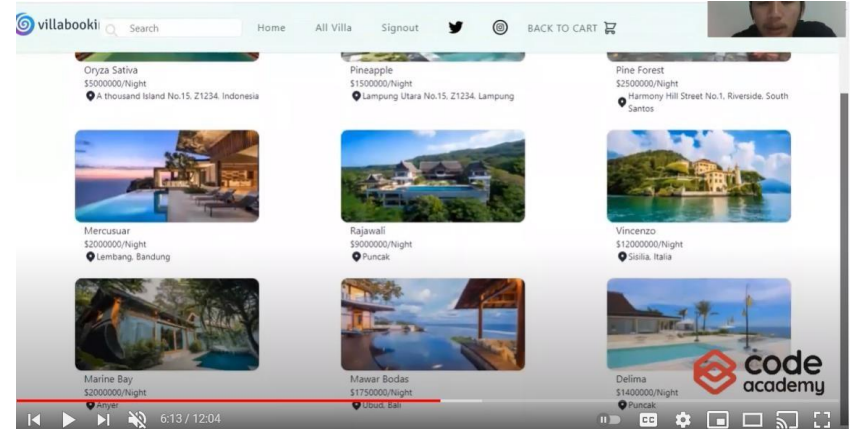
villabooki Search Home All Villa Signout BACK TO CART

Oryza Sativa
$5000000/Night
A thousand Island No.15, Z1234, Indonesia

Pineapple
$1500000/Night
Lampung Utara No.15, Z1234, Lampung

Pine Forest
$2500000/Night
Harmony Hill Street No.1, Riverside, South Santos

Mercusuar
$2000000/Night
Lembang, Bandung

Rajawali
$9000000/Night
Puncak

Vincenzo
$12000000/Night
Sisilia, Italia

Marine Bay
$2000000/Night
Anyer

Mawar Bodas
$1750000/Night
Ubud, Bali

Delima
$1400000/Night
Puncak

code academy

6:13 / 12:04